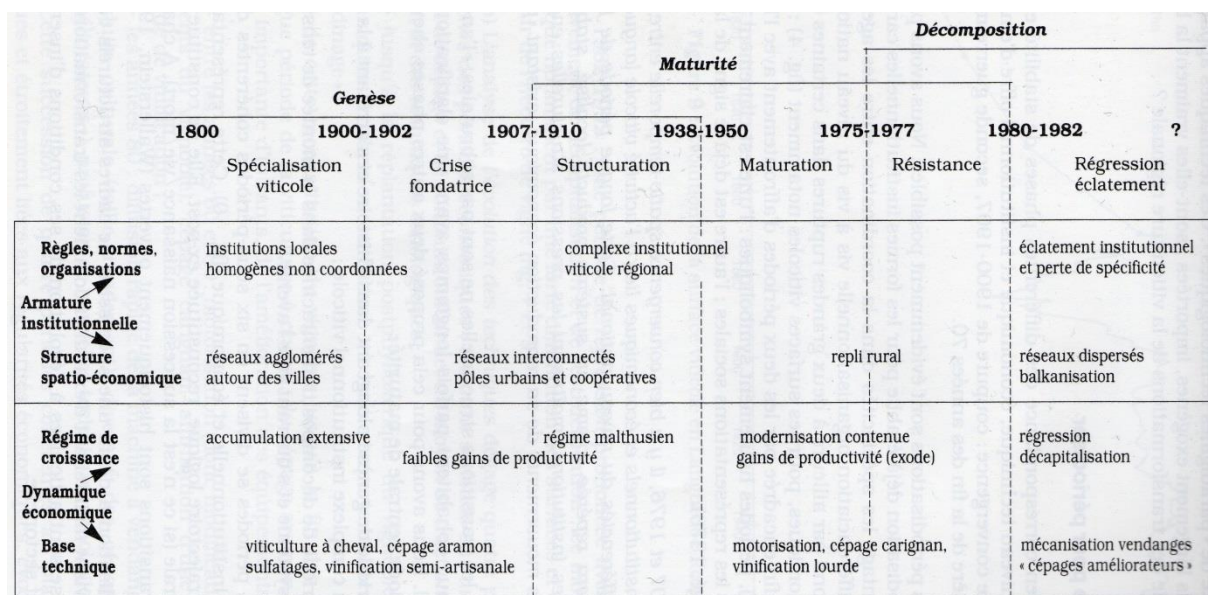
Décomposition

Maturité

Genèse

1800 1900-1902 1907-1910 1938-1950 1975-1977 1980-1982 ?

Spécialisation viticole

Crise fondatrice

Structuration

Maturation

Résistance

Régression éclatement

Règles, normes, organisations

institutions locales homogènes non coordonnées

complexe institutionnel viticole régional

éclatement institutionnel et perte de spécificité

Armature institutionnelle

Structure spatio-économique

réseaux agglomérés autour des villes

réseaux interconnectés pôles urbains et coopératives

repli rural

réseaux dispersés balkanisation

Régime de croissance

accumulation extensive

régime malthusien

faibles gains de productivité

modernisation contenue gains de productivité (exode)

régression décapitalisation

Dynamique économique

Base technique

viticulture à cheval, cépage aramon sulfatages, vinification semi-artisanale

motorisation, cépage carignan, vinification lourde

mécanisation vendanges « cépages améliorateurs »